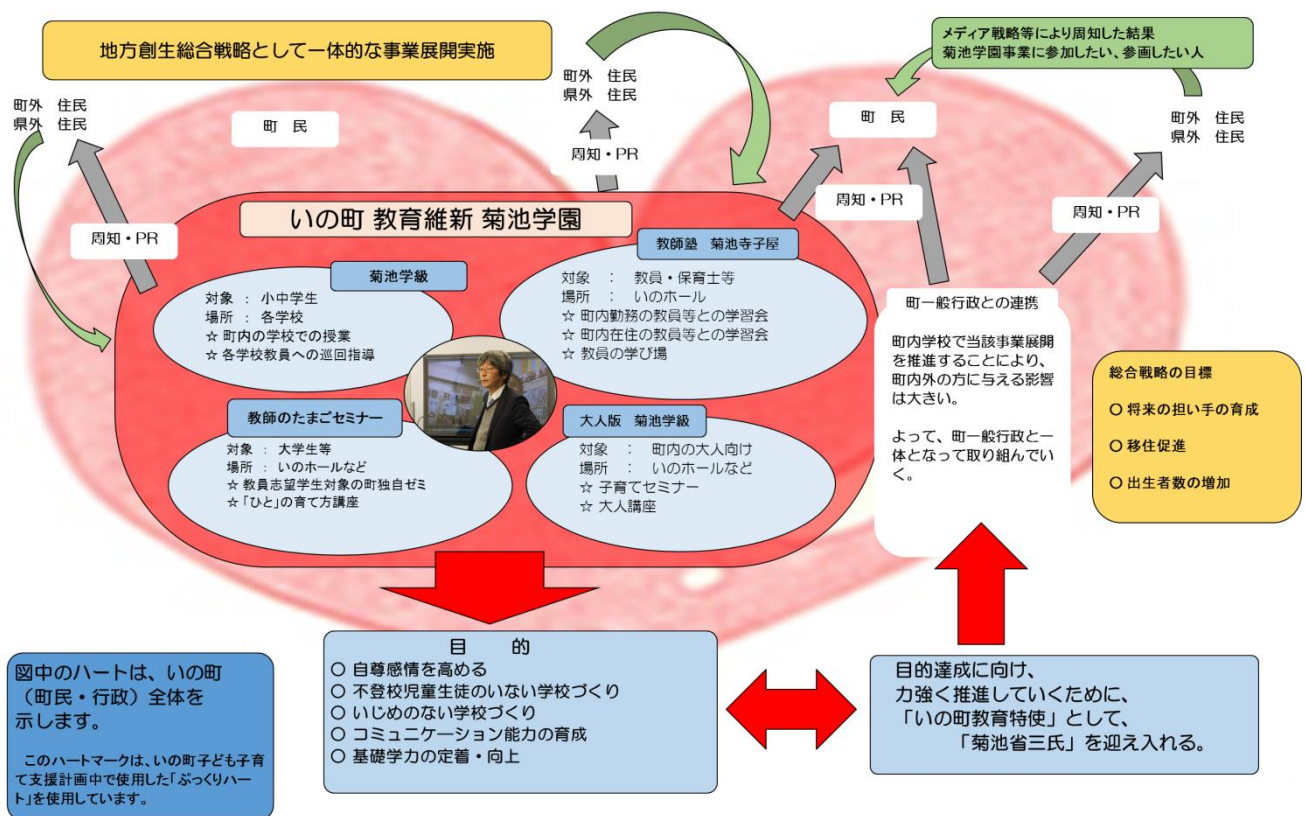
地方創生総合戦略として一体的な事業展開実施

町外　住民
県外　住民

町　民

町外　住民
県外　住民

周知・PR

周知・PR

メディア戦略等により周知した結果
菊池学園事業に参加したい、参画したい人

町　民

町外　住民
県外　住民

周知・PR

周知・PR

いの町 教育維新 菊池学園

菊池学級
対象 ： 小中学生
場所 ： 各学校
☆ 町内の学校での授業
☆ 各学校教員への巡回指導

教師塾　菊池寺子屋
対象　：　教員・保育士等
場所　：　いのホール
☆ 町内勤務の教員等との学習会
☆ 町内在住の教員等との学習会
☆ 教員の学び場

教師のたまごセミナー
対象 ： 大学生等
場所 ： いのホールなど
☆ 教員志望学生対象の町独自ゼミ
☆「ひと」の育て方講座

大人版　菊池学級
対象　：　町内の大人向け
場所　：　いのホールなど
☆ 子育てセミナー
☆ 大人講座

町一般行政との連携

町内学校で当該事業展開を推進することにより、町内外の方に与える影響は大きい。

よって、町一般行政と一体となって取り組んでいく。

総合戦略の目標
○ 将来の担い手の育成
○ 移住促進
○ 出生者数の増加

図中のハートは、いの町（町民・行政）全体を示します。

このハートマークは、いの町子ども子育て支援計画中で使用した「ぷっくりハート」を使用しています。

目　的
○ 自尊感情を高める
○ 不登校児童生徒のいない学校づくり
○ いじめのない学校づくり
○ コミュニケーション能力の育成
○ 基礎学力の定着・向上

目的達成に向け、
力強く推進していくために、
「いの町教育特使」として、
「菊池省三氏」を迎え入れる。